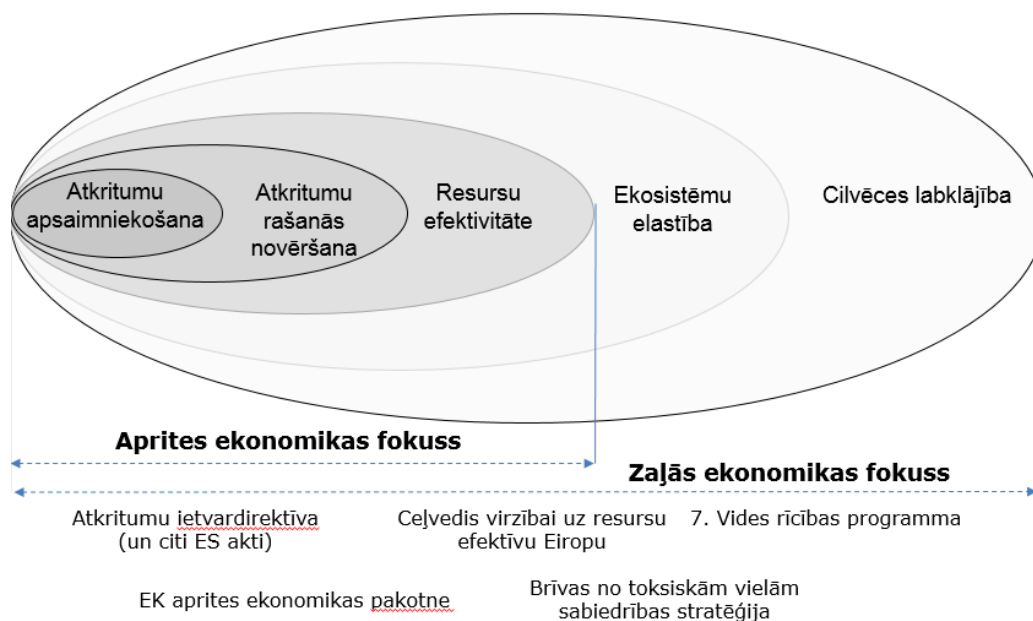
Atkritumu apsaimniekošana

Atkritumu rašanās novēršana

Resursu efektivitāte

Ekosistēmu elastība

Cilvēces labklājība

Aprites ekonomikas fokuss

Zaļās ekonomikas fokuss

Atkritumu ietvardirektīva (un citi ES akti)

Ceļvedis virzībai uz resursu efektīvu Eiropu

7. Vides rīcības programma

EK aprites ekonomikas pakotne

Brīvas no toksiskām vielām sabiedrības stratēģija